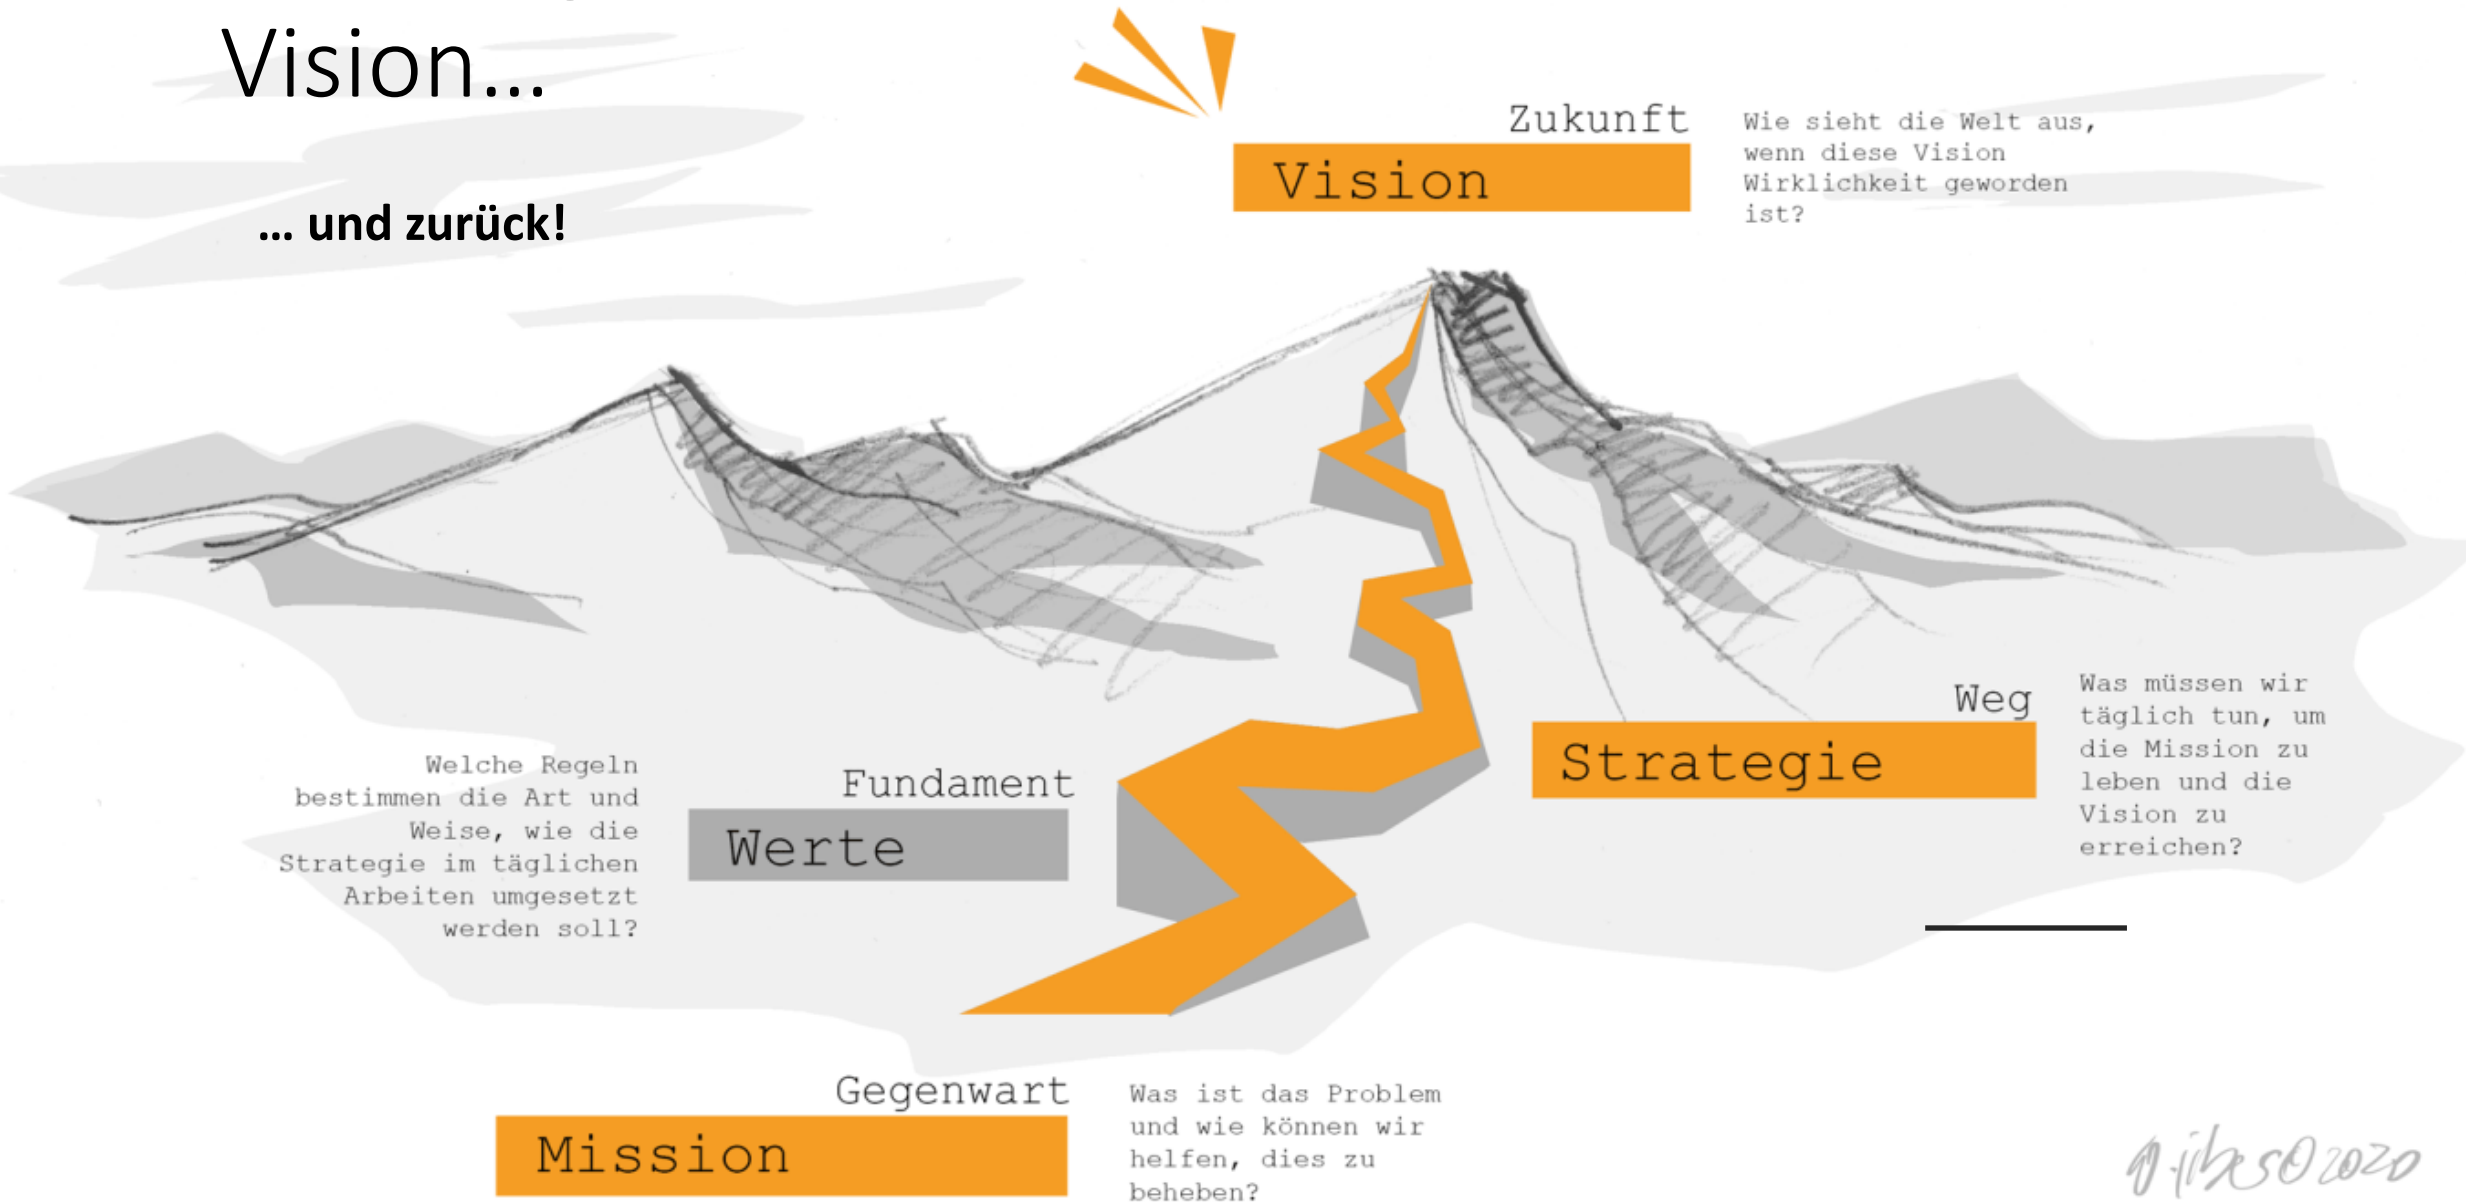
Vision...

... und zurück!

Zukunft
Vision

Wie sieht die Welt aus, wenn diese Vision Wirklichkeit geworden ist?

Weg
Strategie

Was müssen wir täglich tun, um die Mission zu leben und die Vision zu erreichen?

Welche Regeln bestimmen die Art und Weise, wie die Strategie im täglichen Arbeiten umgesetzt werden soll?

Fundament
Werte

Gegenwart
Mission

Was ist das Problem und wie können wir helfen, dies zu beheben?

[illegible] 2020